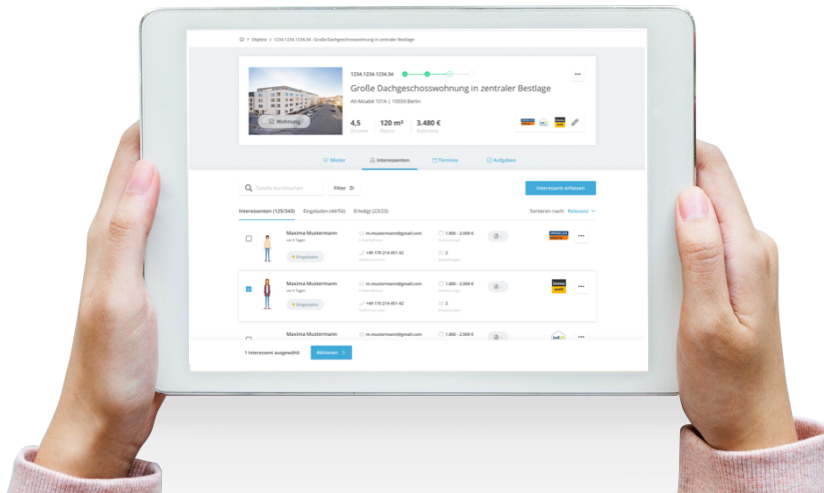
Objekte > 1234.1234.1234.34 - Große Dachgeschosswohnung in zentraler Bestlage

1234.1234.1234.34

Große Dachgeschosswohnung in zentraler Bestlage

Alt-Moabit 101A | 10559 Berlin

Wohnung

4,5 Zimmer

120 m² Fläche

3.480 € Kaltmiete

Mieter

Interessenten

Termine

Aufgaben

Tabelle durchsuchen

Filter

Interessent erfassen

Interessenten (125/343)

Eingeladen (44/56)

Erledigt (23/23)

Sortieren nach: Relevanz

Maxima Mustermann

vor 6 Tagen

Eingeladen

m.mustermann@gmail.com

+49 170 214 451 42

1.800 - 2.000 €

2

Maxima Mustermann

vor 6 Tagen

Eingeladen

m.mustermann@gmail.com

+49 170 214 451 42

1.800 - 2.000 €

2

Maxima Mustermann

m.mustermann@gmail.com

1.800 - 2.000 €

1 Interessent ausgewählt

Aktionen >